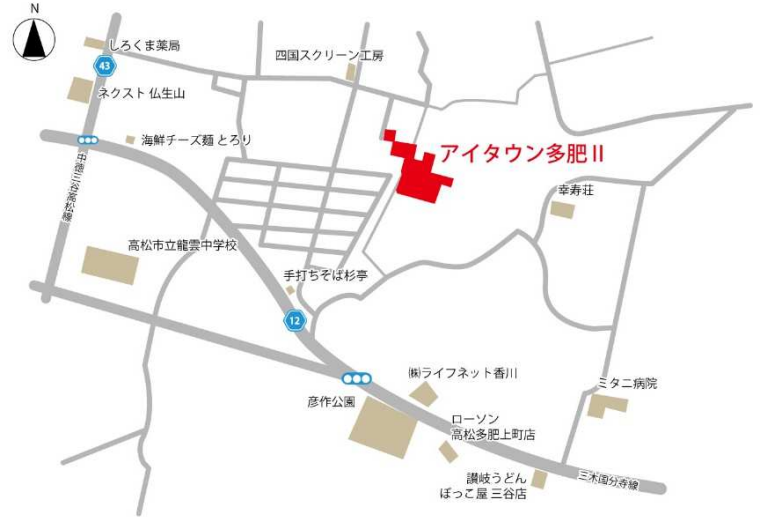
N

しろくま薬局

43

ネクスト 仏生山

四国スクリーン工房

海鮮チーズ麺 とろり

中徳三谷高松線

アイタウン多肥II

幸寿荘

高松市立龍雲中学校

手打ちそば杉亭

12

㈱ライフネット香川

ミタニ病院

彦作公園

ローソン
高松多肥上町店

讃岐うどん
ぽっこ屋 三谷店

三木国分寺線